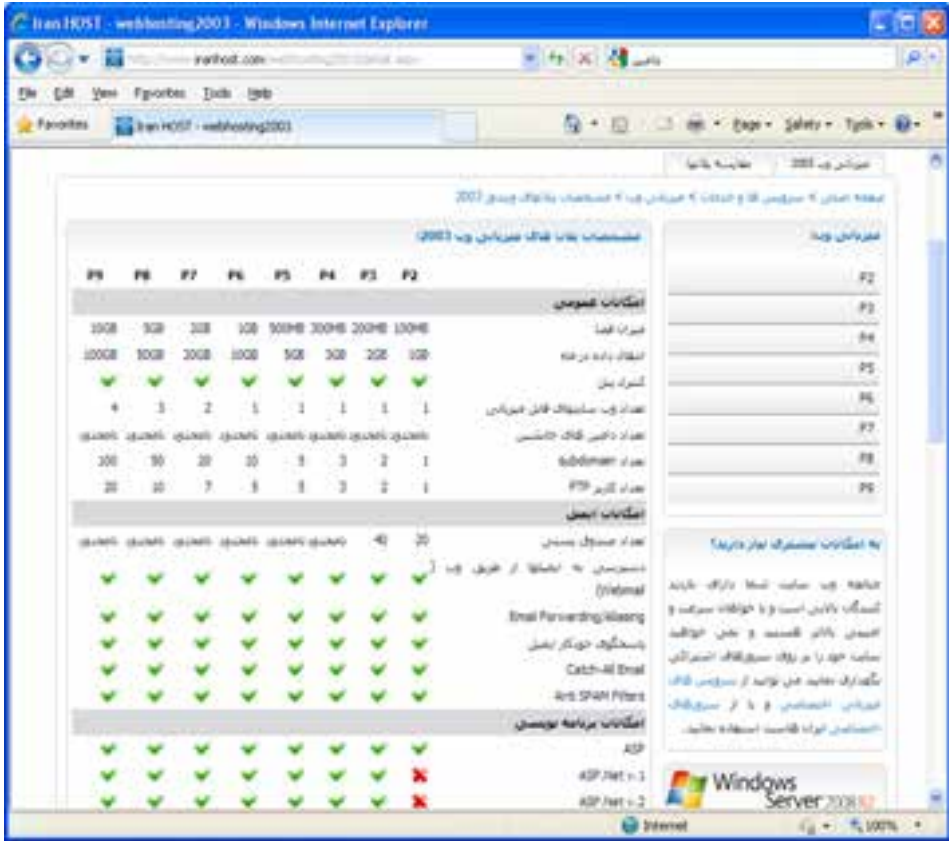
Iran HOST - webhosting2003 - Windows Internet Explorer

http://www.iranhost.com/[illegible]

File Edit View Favorites Tools Help

Favorites | Iran HOST - webhosting2003

Page ▾ Safety ▾ Tools ▾

میزبانی وب 2003 | مقایسه پلانها

صفحه اصلی > سرویس ها و خدمات > میزبانی وب > مشخصات پلانهای ویندوز 2003

میزبانی وب

P2
P3
P4
P5
P6
P7
P8
P9

مشخصات پلان های میزبانی وب 2003

| | P2 | P3 | P4 | P5 | P6 | P7 | P8 | P9 |
|---|---|---|---|---|---|---|---|---|
| امکانات عمومی | | | | | | | | |
| میزان فضا | 100MB | 200MB | 300MB | 500MB | 1GB | 2GB | 5GB | 10GB |
| انتقال داده در ماه | 10GB | 20GB | 30GB | 50GB | 100GB | 200GB | 500GB | 1000GB |
| کنترل پنل | ✔ | ✔ | ✔ | ✔ | ✔ | ✔ | ✔ | ✔ |
| تعداد وب سایتهای قابل میزبانی | 1 | 1 | 1 | 1 | 1 | 2 | 3 | 4 |
| تعداد دامین های پارک شده | نامحدود | نامحدود | نامحدود | نامحدود | نامحدود | نامحدود | نامحدود | نامحدود |
| تعداد subdomain | 1 | 2 | 3 | 5 | 10 | 20 | 50 | 100 |
| تعداد کاربر FTP | 1 | 2 | 3 | 5 | 5 | 7 | 10 | 20 |
| امکانات ایمیل | | | | | | | | |
| تعداد صندوق پستی | 20 | 40 | نامحدود | نامحدود | نامحدود | نامحدود | نامحدود | نامحدود |
| دسترسی به ایمیلها از طریق وب (Webmail) | ✔ | ✔ | ✔ | ✔ | ✔ | ✔ | ✔ | ✔ |
| Email Forwarding/Aliasing | ✔ | ✔ | ✔ | ✔ | ✔ | ✔ | ✔ | ✔ |
| پاسخگوی خودکار ایمیل | ✔ | ✔ | ✔ | ✔ | ✔ | ✔ | ✔ | ✔ |
| Catch-All Email | ✔ | ✔ | ✔ | ✔ | ✔ | ✔ | ✔ | ✔ |
| Anti SPAM Filters | ✔ | ✔ | ✔ | ✔ | ✔ | ✔ | ✔ | ✔ |
| امکانات برنامه نویسی | | | | | | | | |
| ASP | ✔ | ✔ | ✔ | ✔ | ✔ | ✔ | ✔ | ✔ |
| ASP.Net 1.1 | ✘ | ✔ | ✔ | ✔ | ✔ | ✔ | ✔ | ✔ |
| ASP.Net 2 | ✘ | ✔ | ✔ | ✔ | ✔ | ✔ | ✔ | ✔ |

به امکانات غیراشتراکی نیاز دارید؟

چنانچه وب سایت شما دارای بازدید کنندگان بالایی است و یا خواهان سرعت و امنیت بالاتر هستید و نمی خواهید سایت خود را بر روی سرورهای اشتراکی نگهداری نمایید می توانید از سرویس های میزبانی اختصاصی و یا از سرورهای اختصاصی ایران هاست استفاده نمایید.

Windows Server 2008 R2

Internet | 100%